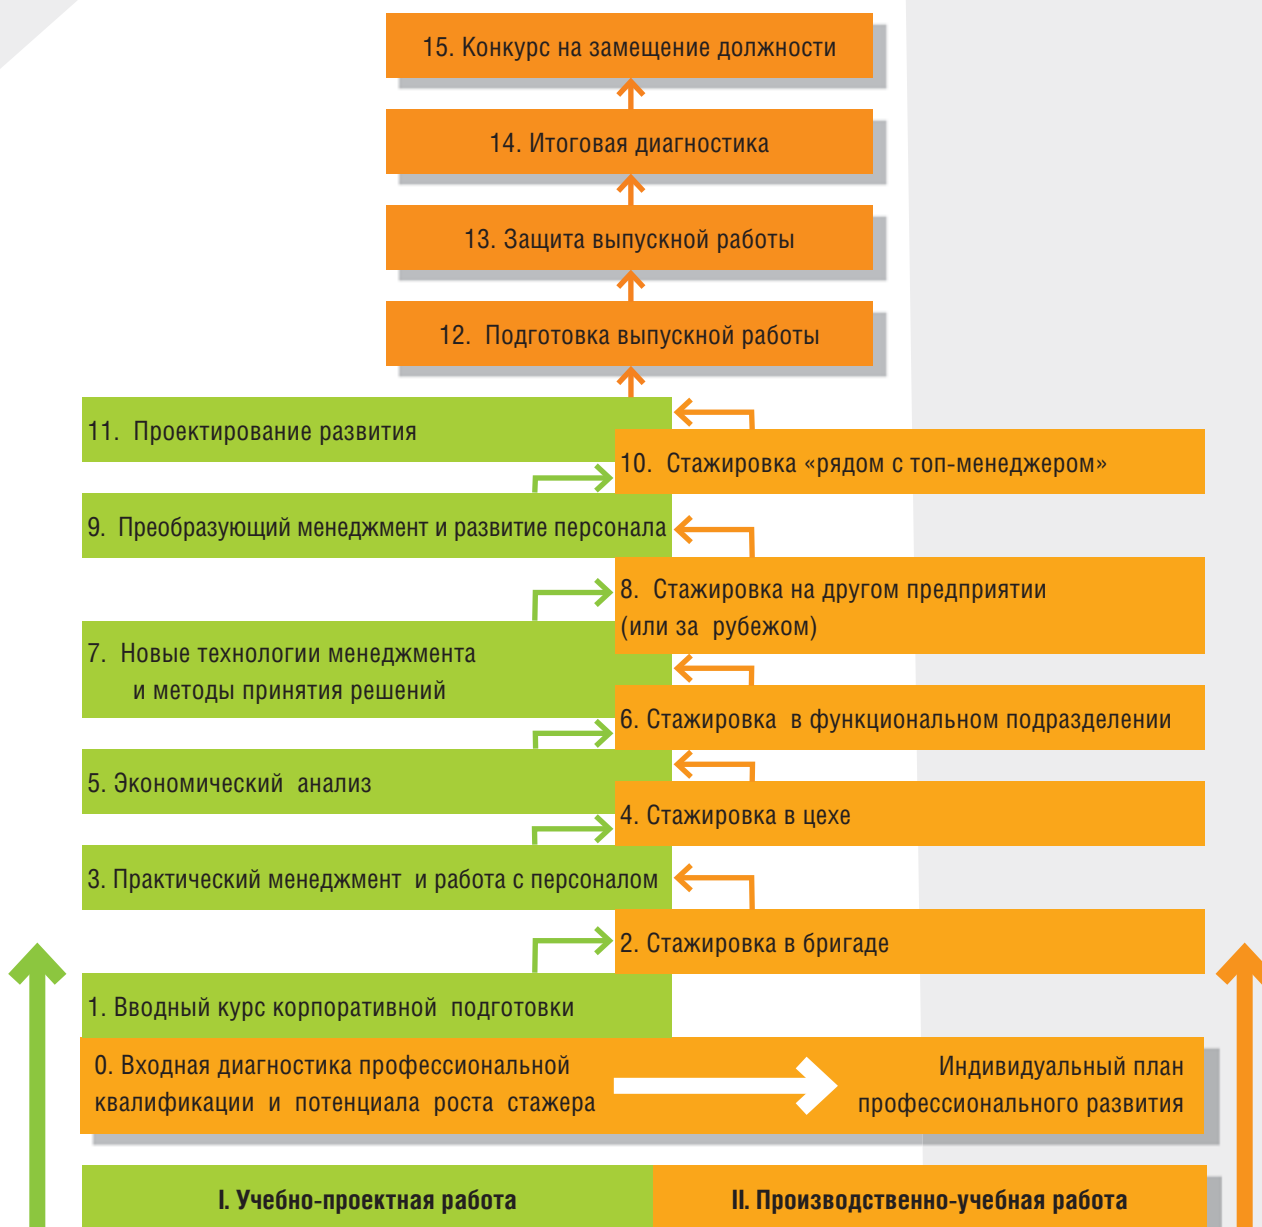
15. Конкурс на замещение должности

14. Итоговая диагностика

13. Защита выпускной работы

12. Подготовка выпускной работы

11. Проектирование развития

10. Стажировка «рядом с топ-менеджером»

9. Преобразующий менеджмент и развитие персонала

8. Стажировка на другом предприятии (или за рубежом)

7. Новые технологии менеджмента и методы принятия решений

6. Стажировка в функциональном подразделении

5. Экономический анализ

4. Стажировка в цехе

3. Практический менеджмент и работа с персоналом

2. Стажировка в бригаде

1. Вводный курс корпоративной подготовки

0. Входная диагностика профессиональной квалификации и потенциала роста стажера

Индивидуальный план профессионального развития

I. Учебно-проектная работа

II. Производственно-учебная работа